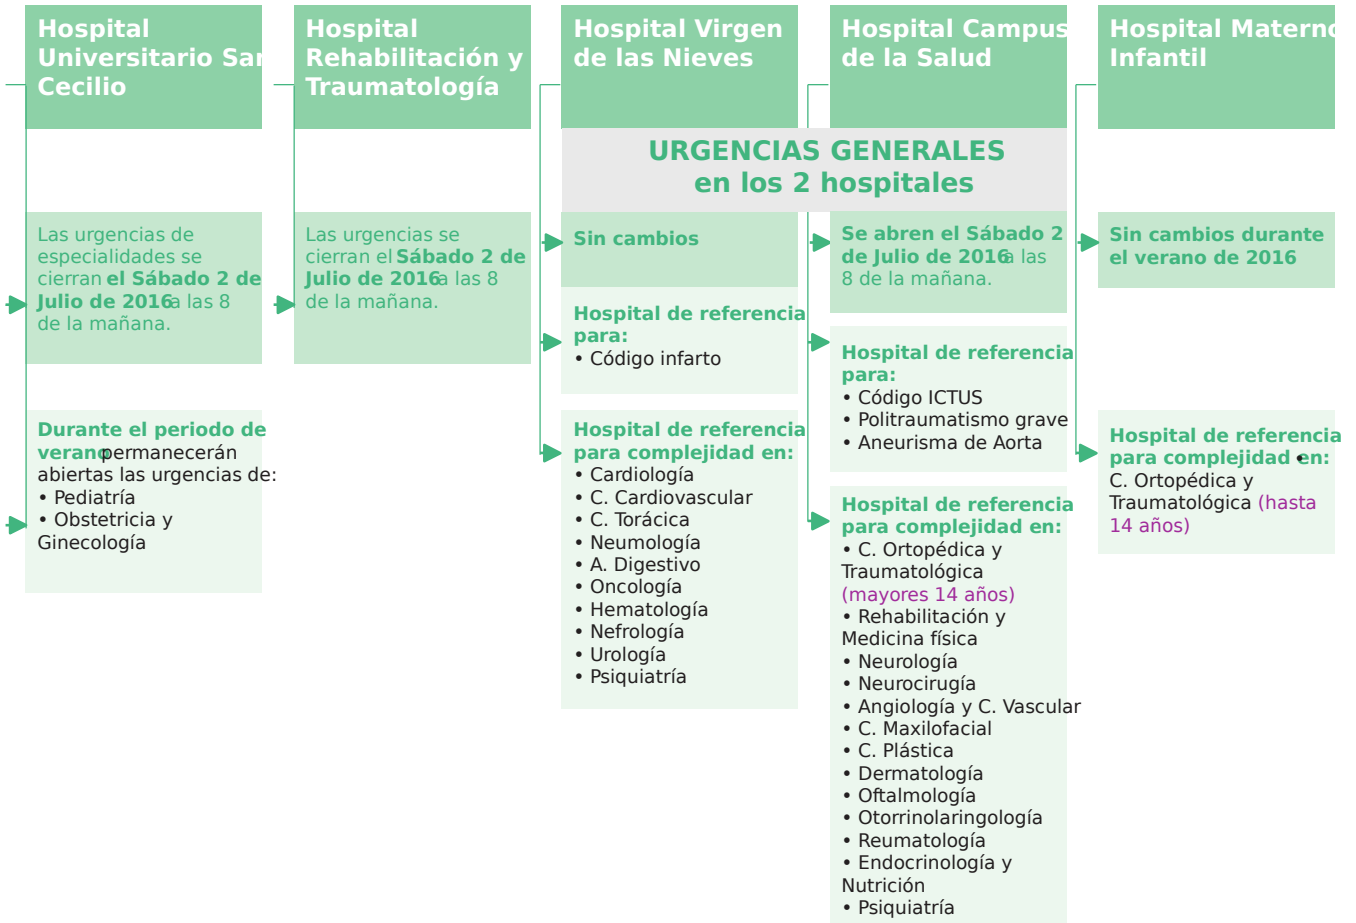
Hospital Universitario San Cecilio

Las urgencias de especialidades se cierran el Sábado 2 de Julio de 2016 a las 8 de la mañana.

Durante el periodo de verano permanecerán abiertas las urgencias de:
• Pediatría
• Obstetricia y Ginecología

Hospital Rehabilitación y Traumatología

Las urgencias se cierran el Sábado 2 de Julio de 2016 a las 8 de la mañana.

Hospital Virgen de las Nieves

URGENCIAS GENERALES en los 2 hospitales

Sin cambios

Hospital de referencia para:
• Código infarto

Hospital de referencia para complejidad en:
• Cardiología
• C. Cardiovascular
• C. Torácica
• Neumología
• A. Digestivo
• Oncología
• Hematología
• Nefrología
• Urología
• Psiquiatría

Hospital Campus de la Salud

Se abren el Sábado 2 de Julio de 2016 a las 8 de la mañana.

Hospital de referencia para:
• Código ICTUS
• Politraumatismo grave
• Aneurisma de Aorta

Hospital de referencia para complejidad en:
• C. Ortopédica y Traumatológica (mayores 14 años)
• Rehabilitación y Medicina física
• Neurología
• Neurocirugía
• Angiología y C. Vascular
• C. Maxilofacial
• C. Plástica
• Dermatología
• Oftalmología
• Otorrinolaringología
• Reumatología
• Endocrinología y Nutrición
• Psiquiatría

Hospital Materno Infantil

Sin cambios durante el verano de 2016

Hospital de referencia para complejidad en:
C. Ortopédica y Traumatológica (hasta 14 años)